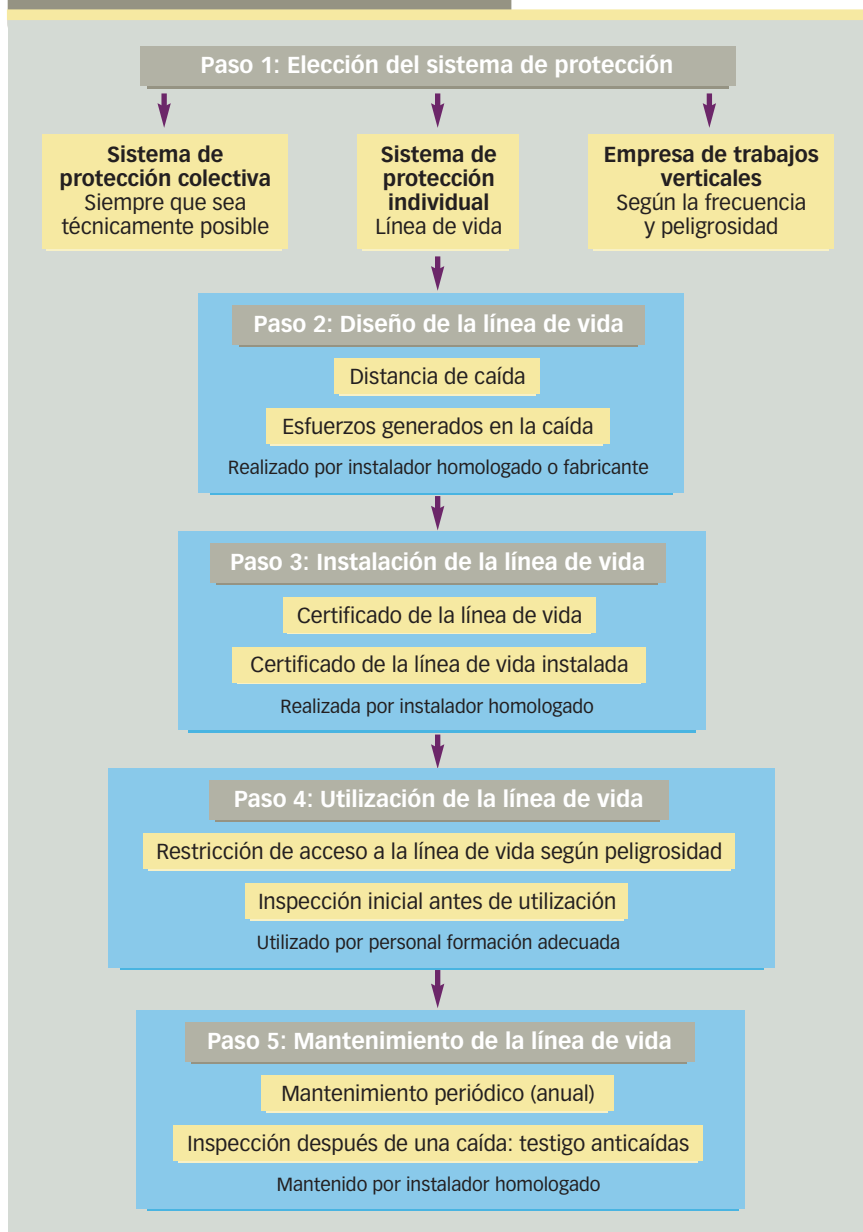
Paso 1: Elección del sistema de protección

Sistema de protección colectiva
Siempre que sea técnicamente posible

Sistema de protección individual
Línea de vida

Empresa de trabajos verticales
Según la frecuencia y peligrosidad

Paso 2: Diseño de la línea de vida

Distancia de caída

Esfuerzos generados en la caída

Realizado por instalador homologado o fabricante

Paso 3: Instalación de la línea de vida

Certificado de la línea de vida

Certificado de la línea de vida instalada

Realizada por instalador homologado

Paso 4: Utilización de la línea de vida

Restricción de acceso a la línea de vida según peligrosidad

Inspección inicial antes de utilización

Utilizado por personal formación adecuada

Paso 5: Mantenimiento de la línea de vida

Mantenimiento periódico (anual)

Inspección después de una caída: testigo anticaídas

Mantenido por instalador homologado